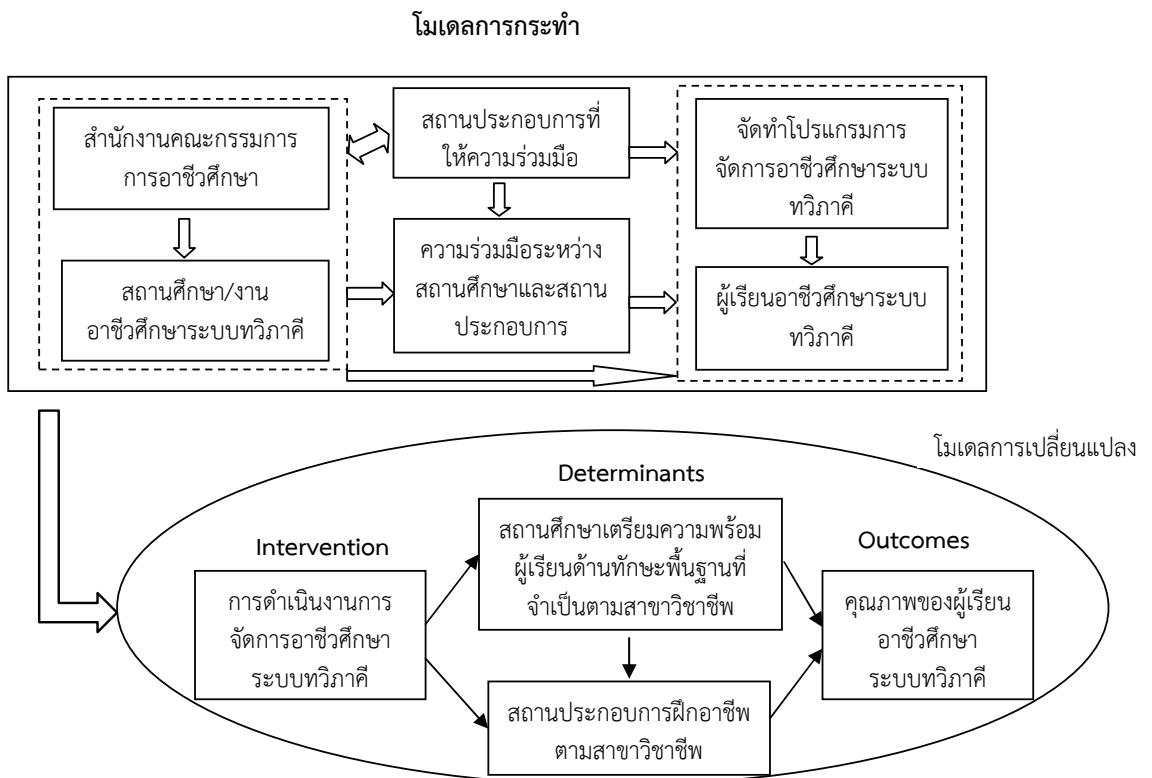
โมเดลการกระทำ

สำนักงานคณะกรรมการการอาชีวศึกษา

สถานศึกษา/งานอาชีวศึกษาระบบทวิภาคี

สถานประกอบการที่ให้ความร่วมมือ

ความร่วมมือระหว่างสถานศึกษาและสถานประกอบการ

จัดทำโปรแกรมการจัดการอาชีวศึกษาระบบทวิภาคี

ผู้เรียนอาชีวศึกษาระบบทวิภาคี

โมเดลการเปลี่ยนแปลง

Determinants

Intervention

Outcomes

การดำเนินงานการจัดการอาชีวศึกษาระบบทวิภาคี

สถานศึกษาเตรียมความพร้อมผู้เรียนด้านทักษะพื้นฐานที่จำเป็นตามสาขาวิชาชีพ

สถานประกอบการฝึกอาชีพตามสาขาวิชาชีพ

คุณภาพของผู้เรียนอาชีวศึกษาระบบทวิภาคี